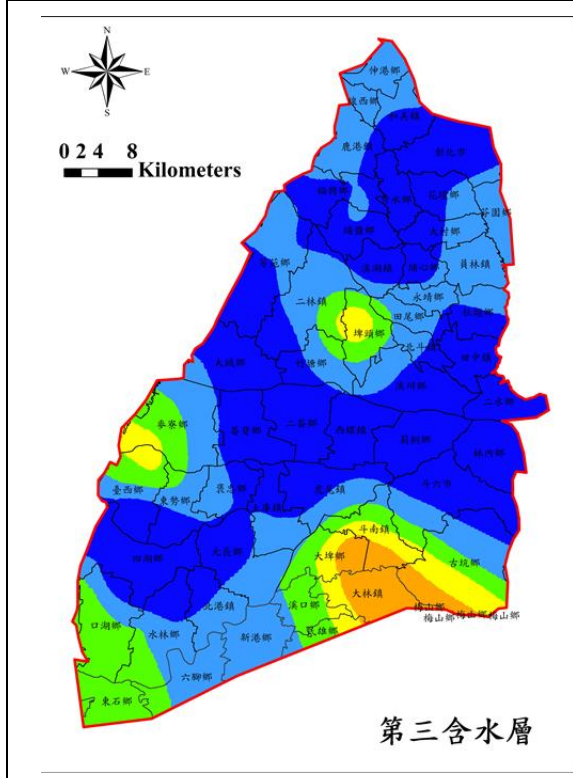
N
W E
S

0 2 4 8
Kilometers

伸港鄉
線西鄉
和美鎮
鹿港鎮
彰化市
福興鄉
秀水鄉
花壇鄉
芬園鄉
埔鹽鄉
大村鄉
溪湖鎮
埔心鄉
員林鎮
芳苑鄉
永靖鄉
二林鎮
田尾鄉
社頭鄉
埤頭鄉
北斗鎮
田中鎮
大城鄉
竹塘鄉
溪州鄉
二水鄉
麥寮鄉
崙背鄉
二崙鄉
西螺鎮
莿桐鄉
林內鄉
臺西鄉
東勢鄉
褒忠鄉
土庫鎮
虎尾鎮
斗六市
斗南鎮
大埤鄉
古坑鄉
四湖鄉
元長鄉
大林鎮
北港鎮
溪口鄉
梅山鄉
口湖鄉
水林鄉
新港鄉
民雄鄉
梅山鄉
梅山鄉
梅山鄉
六腳鄉
東石鄉

第三含水層